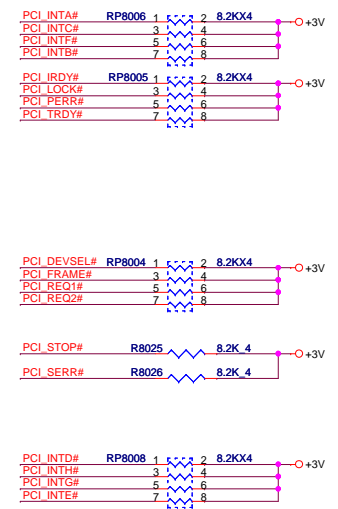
PCI_INTA# RP8006 1 2 8.2KX4 +3V
PCI_INTC# 3 4
PCI_INTF# 5 6
PCI_INTB# 7 8

PCI_IRDY# RP8005 1 2 8.2KX4 +3V
PCI_LOCK# 3 4
PCI_PERR# 5 6
PCI_TRDY# 7 8

PCI_DEVSEL# RP8004 1 2 8.2KX4 +3V
PCI_FRAME# 3 4
PCI_REQ1# 5 6
PCI_REQ2# 7 8

PCI_STOP# R8025 8.2K_4 +3V

PCI_SERR# R8026 8.2K_4

PCI_INTD# RP8008 1 2 8.2KX4 +3V
PCI_INTH# 3 4
PCI_INTG# 5 6
PCI_INTE# 7 8